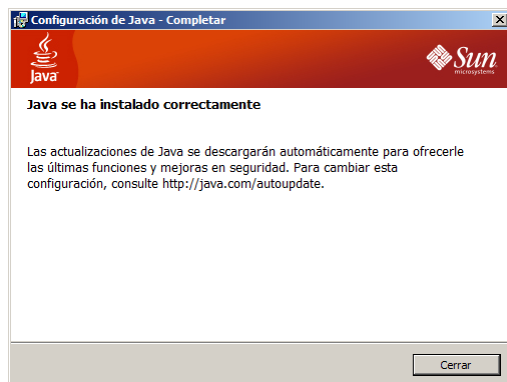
Configuración de Java - Completar

Java

Sun microsystems

Java se ha instalado correctamente

Las actualizaciones de Java se descargarán automáticamente para ofrecerle las últimas funciones y mejoras en seguridad. Para cambiar esta configuración, consulte http://java.com/autoupdate.

Cerrar